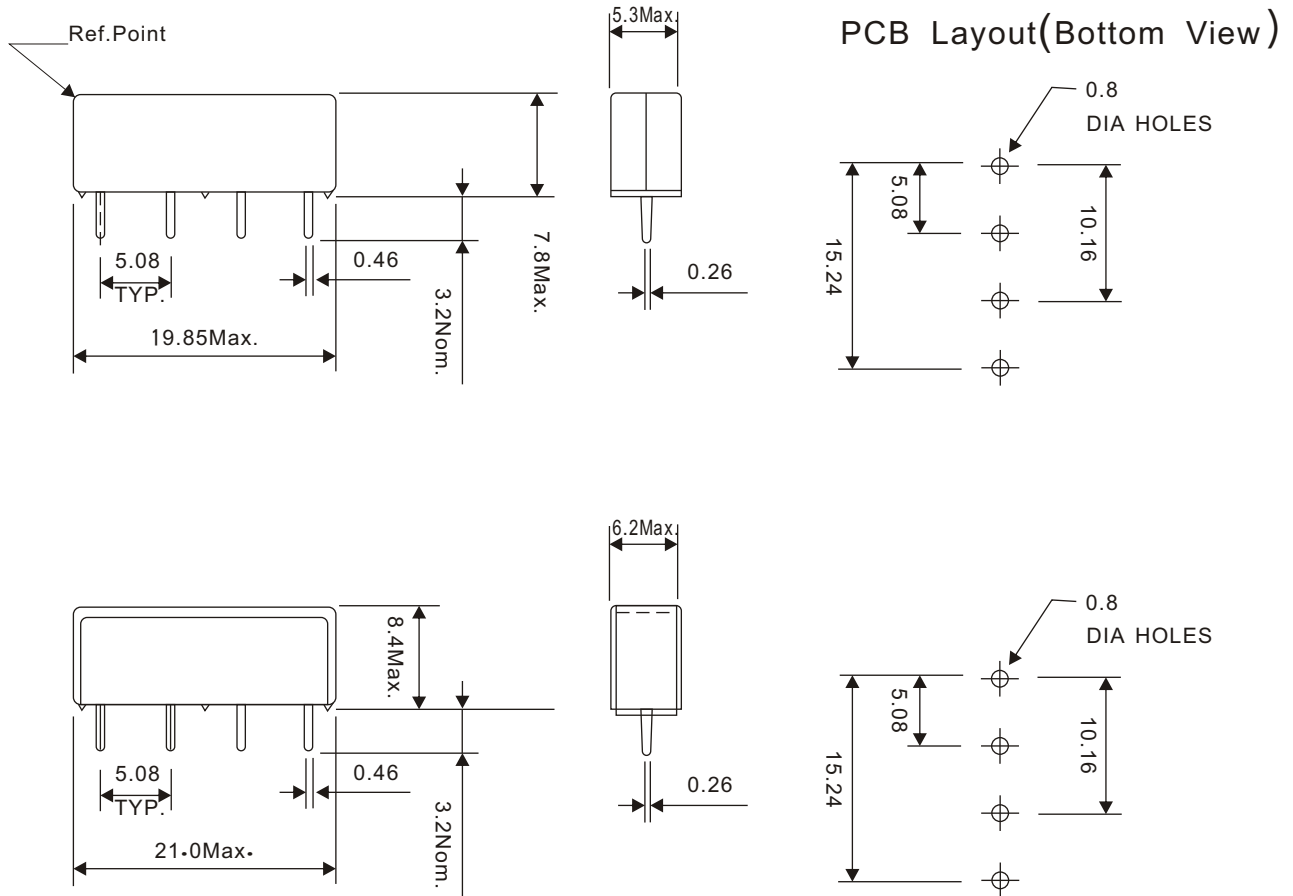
Ref.Point

5.3Max.

PCB Layout(Bottom View)

0.8
DIA HOLES

5.08
TYP.

0.46

3.2Nom.

7.8Max.

0.26

19.85Max.

5.08

15.24

10.16

6.2Max.

0.8
DIA HOLES

8.4Max.

5.08
TYP.

0.46

3.2Nom.

0.26

21.0Max.

5.08

15.24

10.16